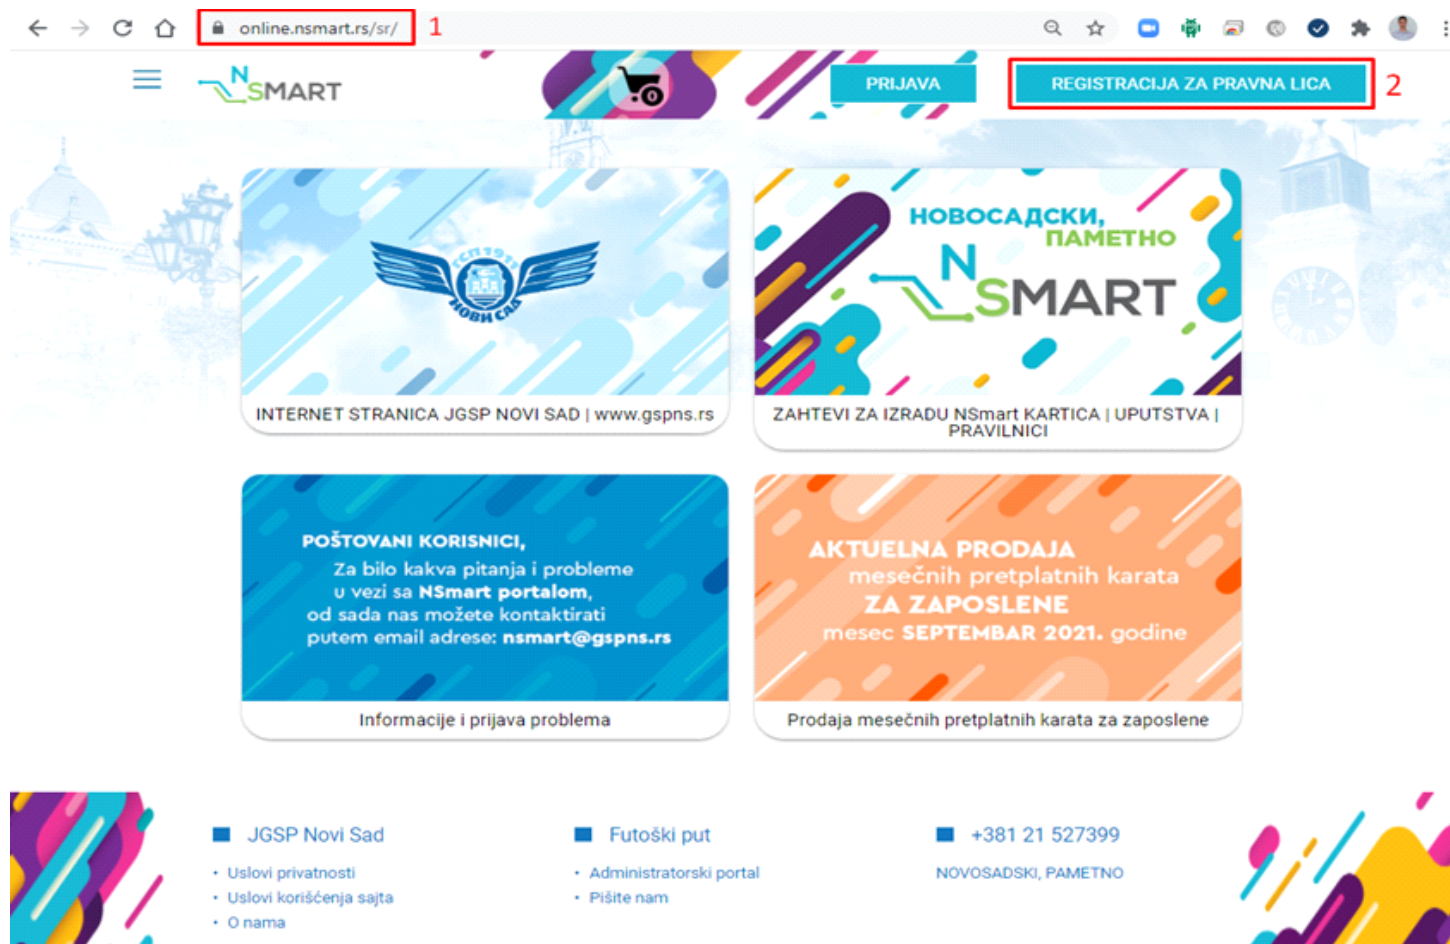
online.nsmart.rs/sr/ 1

NSMART

PRIJAVA

REGISTRACIJA ZA PRAVNA LICA 2

ГСП 1971 НОВИ САД

INTERNET STRANICA JGSP NOVI SAD | www.gspns.rs

НОВОСАДСКИ, ПАМЕТНО NSMART

ZAHTEVI ZA IZRADU NSmart KARTICA | UPUTSTVA | PRAVILNICI

POŠTOVANI KORISNICI,
Za bilo kakva pitanja i probleme u vezi sa NSmart portalom, od sada nas možete kontaktirati putem email adrese: nsmart@gspns.rs

Informacije i prijava problema

AKTUELNA PRODAJA mesečnih pretplatnih karata ZA ZAPOSLENE mesec SEPTEMBAR 2021. godine

Prodaja mesečnih pretplatnih karata za zaposlene

JGSP Novi Sad
• Uslovi privatnosti
• Uslovi korišćenja sajta
• O nama

Futoški put
• Administratorski portal
• Pišite nam

+381 21 527399
NOVOSADSKI, PAMETNO